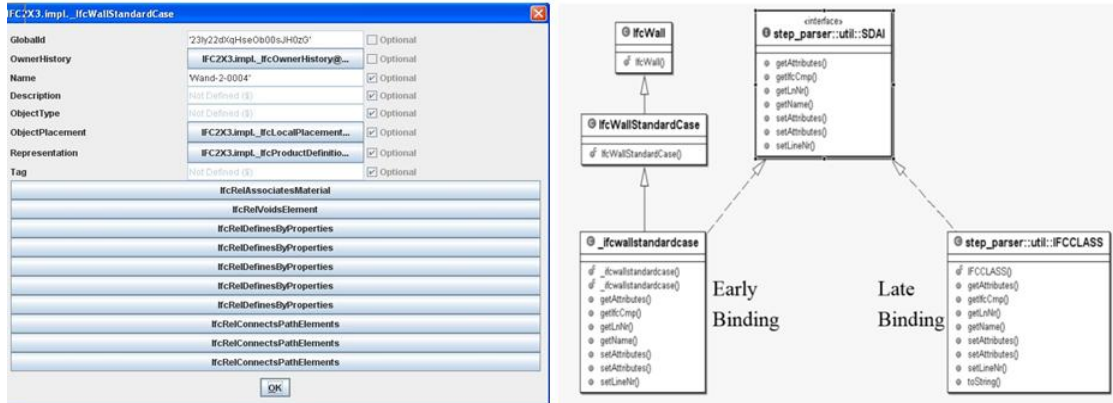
IFC2X3.impl._IfcWallStandardCase

| | | |
|---|---|---|
| GlobalId | '23ly22dXqHseOb00sJH0zG' | Optional |
| OwnerHistory | IFC2X3.impl._IfcOwnerHistory@... | Optional |
| Name | 'Wand-2-0004' | Optional |
| Description | Not Defined ($) | Optional |
| ObjectType | Not Defined ($) | Optional |
| ObjectPlacement | IFC2X3.impl._IfcLocalPlacement... | Optional |
| Representation | IFC2X3.impl._IfcProductDefinitio... | Optional |
| Tag | Not Defined ($) | Optional |

IfcRelAssociatesMaterial
IfcRelVoidsElement
IfcRelDefinesByProperties
IfcRelDefinesByProperties
IfcRelDefinesByProperties
IfcRelDefinesByProperties
IfcRelDefinesByProperties
IfcRelConnectsPathElements
IfcRelConnectsPathElements
IfcRelConnectsPathElements
OK

IfcWall
IfcWall()

IfcWallStandardCase
IfcWallStandardCase()

«interface»
step_parser::util::SDAI
getAttributes()
getIfcCmp()
getLnNr()
getName()
setAttributes()
setAttributes()
setLineNr()

_ifcwallstandardcase
_ifcwallstandardcase()
_ifcwallstandardcase()
getAttributes()
getIfcCmp()
getLnNr()
getName()
setAttributes()
setAttributes()
setLineNr()

Early Binding

Late Binding

step_parser::util::IFCCLASS
IFCCLASS()
getAttributes()
getIfcCmp()
getLnNr()
getName()
setAttributes()
setAttributes()
setLineNr()
toString()